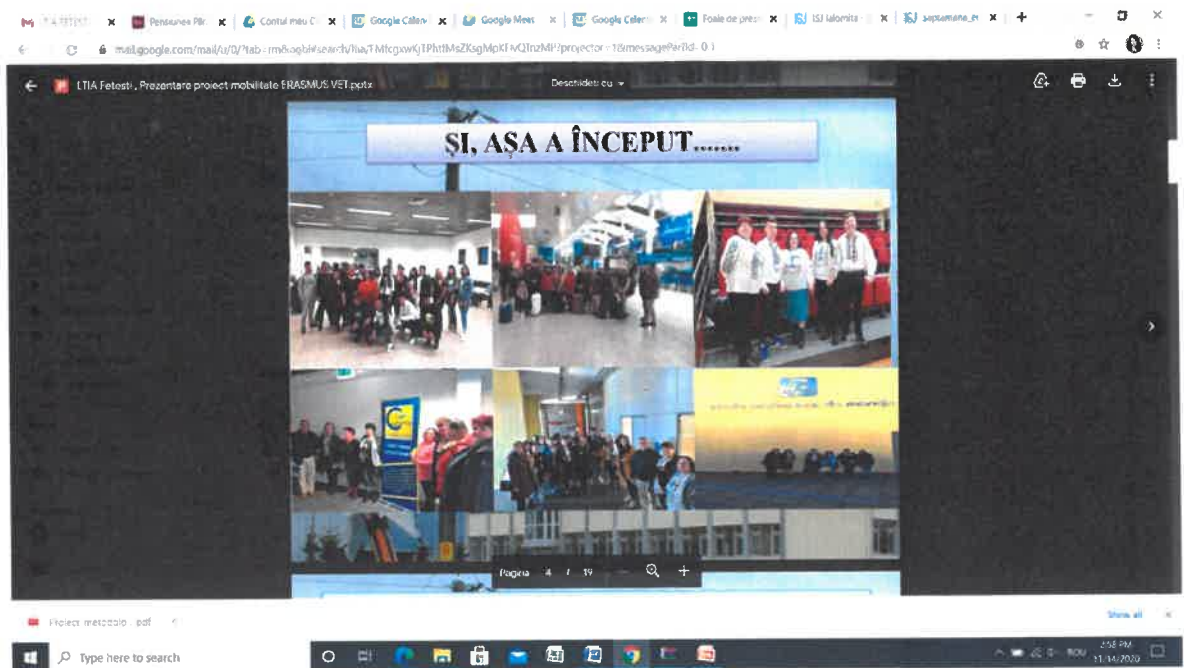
M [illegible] × Pensiunea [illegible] × Contul meu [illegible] × Google Calen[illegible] × Google Meet × Google Calen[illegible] × Foaie de pres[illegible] × ISJ Ialomita × septamana_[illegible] × +

mail.google.com/mail/u/0/?tab=rm&ogbl#search/lia/FMfcgxwKjTPhttMsZKsgMpKFvQInzMP?projector=1&messagePartId=0.1

LTIA Fetesti , Prezentare proiect mobilitate ERASMUS VET.pptx

Deschideți cu

ȘI, AȘA A ÎNCEPUT.......

Pagina 4 / 19

Proiect metodolo....pdf

Show all

Type here to search

2:58 PM
11/14/2020